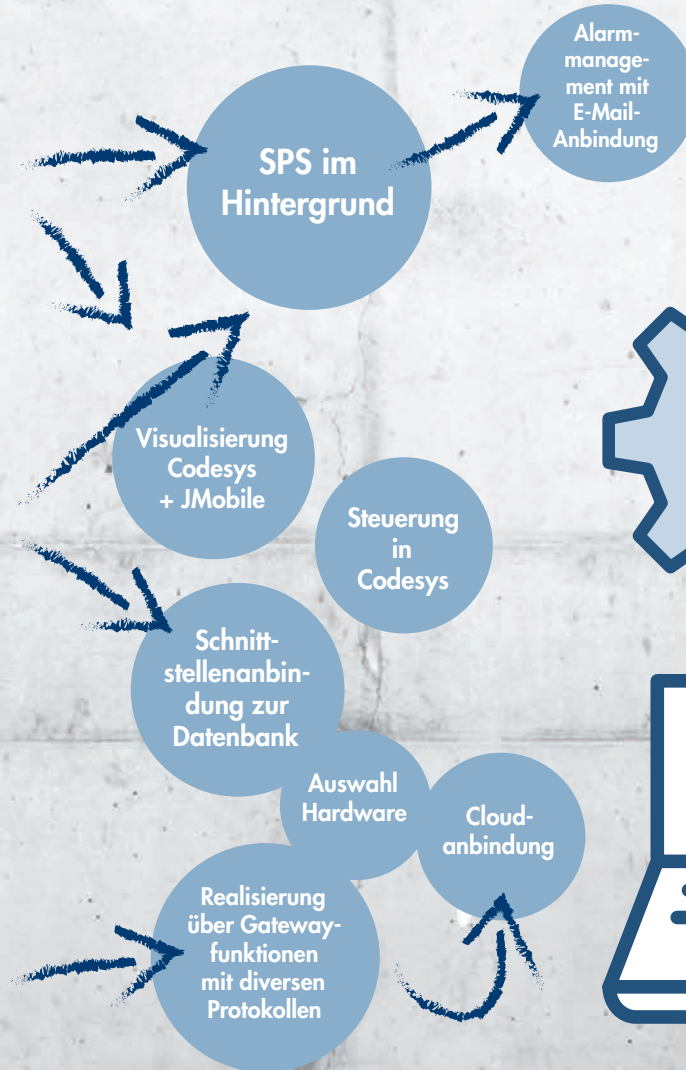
Alarmmanagement mit E-Mail-Anbindung

SPS im Hintergrund

Visualisierung Codesys + JMobile

Steuerung in Codesys

Schnittstellenanbindung zur Datenbank

Auswahl Hardware

Cloudanbindung

Realisierung über Gatewayfunktionen mit diversen Protokollen